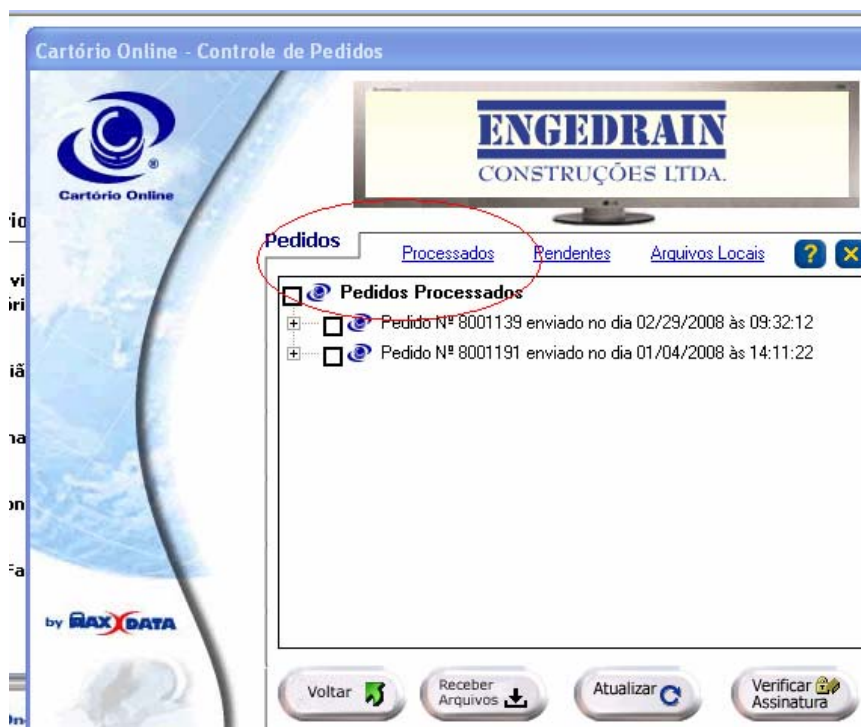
Cartório Online - Controle de Pedidos

Cartório Online

ENGEDRAIN
CONSTRUÇÕES LTDA.

Pedidos
Processados
Pendentes
Arquivos Locais
?
X

Pedidos Processados
Pedido Nº 8001139 enviado no dia 02/29/2008 às 09:32:12
Pedido Nº 8001191 enviado no dia 01/04/2008 às 14:11:22

by MAXDATA

Voltar
Receber Arquivos
Atualizar
Verificar Assinatura

rio
vi
ri
iã
na
on
Fa
In